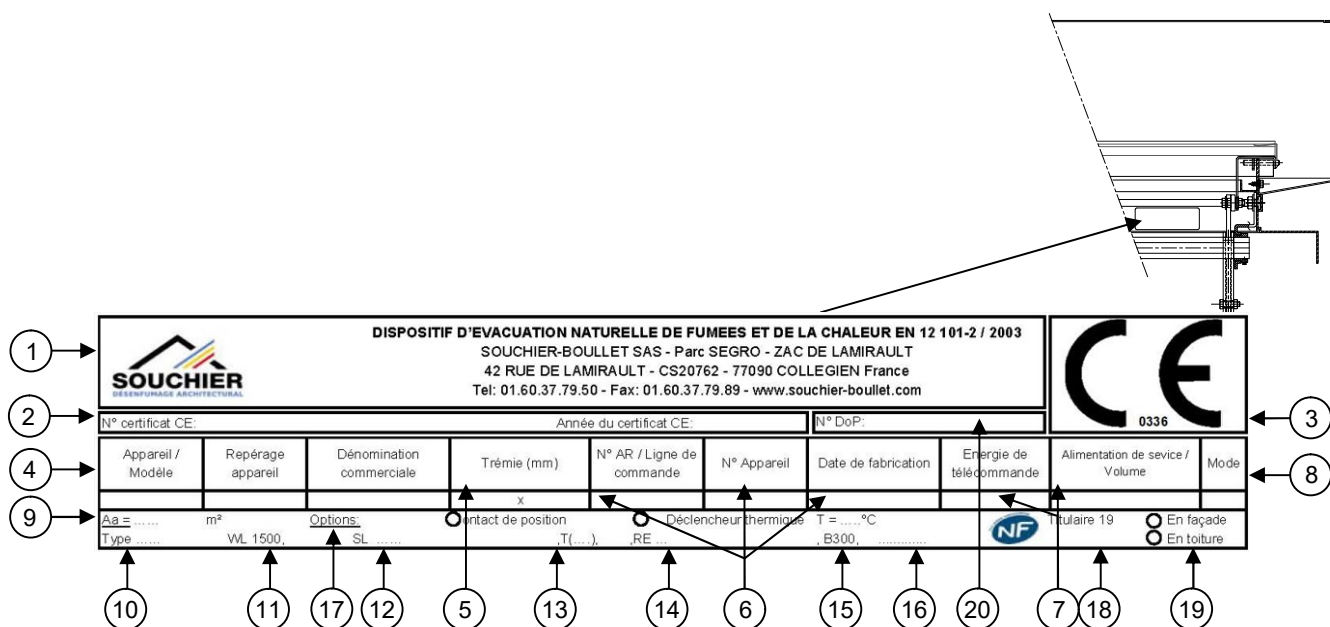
1

SOUCHIER
DÉSENFUMAGE ARCHITECTURAL

DISPOSITIF D'EVACUATION NATURELLE DE FUMEES ET DE LA CHALEUR EN 12 101-2 / 2003
SOUCHIER-BOULLET SAS - Parc SEGRO - ZAC DE LAMIRAULT
42 RUE DE LAMIRAULT - CS20762 - 77090 COLLEGIEN France
Tel: 01.60.37.79.50 - Fax: 01.60.37.79.89 - www.souchier-boullet.com

CE
0336

2
N° certificat CE: Année du certificat CE:
N° DoP:
3

4
| Appareil / Modèle | Repérage appareil | Dénomination commerciale | Trémie (mm) | N° AR / Ligne de commande | N° Appareil | Date de fabrication | Energie de télécommande | Alimentation de sevice / Volume | Mode |
|---|---|---|---|---|---|---|---|---|---|
| | | | x | | | | | | |
8

9
Aa = …… m² Options: Contact de position Déclencheur thermique T = …..°C NF Titulaire 19 En façade
Type …… WL 1500, SL …… ,T(….), ,RE … , B300, ………… En toiture

10 11 17 12 5 13 14 6 15 16 20 7 18 19